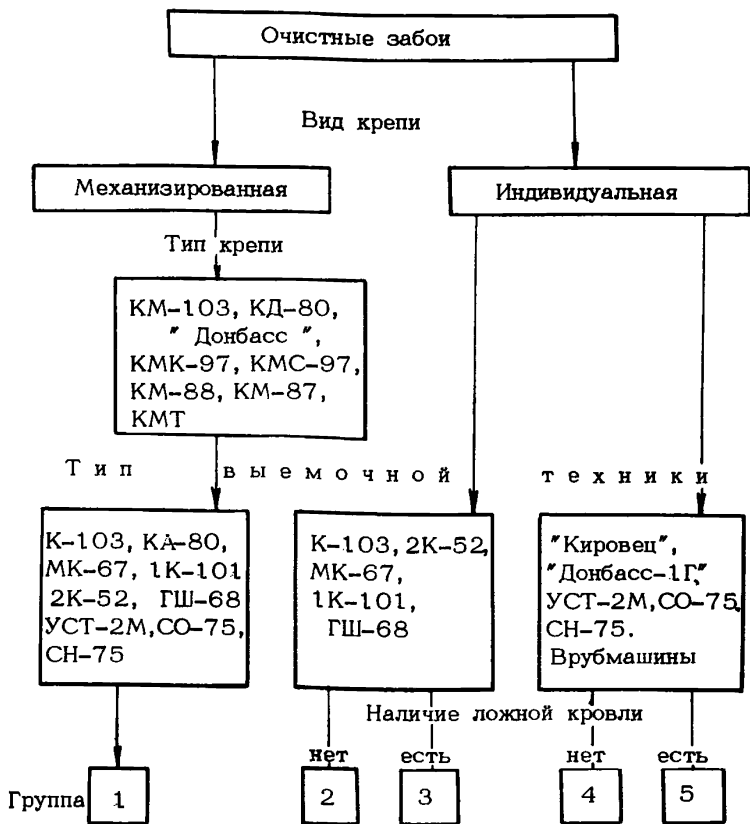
Очистные забои

Вид крепи

Механизированная

Индивидуальная

Тип крепи

КМ-103, КД-80, " Донбасс ", КМК-97, КМС-97, КМ-88, КМ-87, КМТ

Тип выемочной техники

К-103, КА-80, МК-67, 1К-101 2К-52, ГШ-68 УСТ-2М, СО-75, СН-75

К-103, 2К-52, МК-67, 1К-101, ГШ-68

"Кировец", "Донбасс-1Г," УСТ-2М, СО-75, СН-75. Врубмашины

Наличие ложной кровли

нет

есть

нет

есть

Группа 1

2

3

4

5